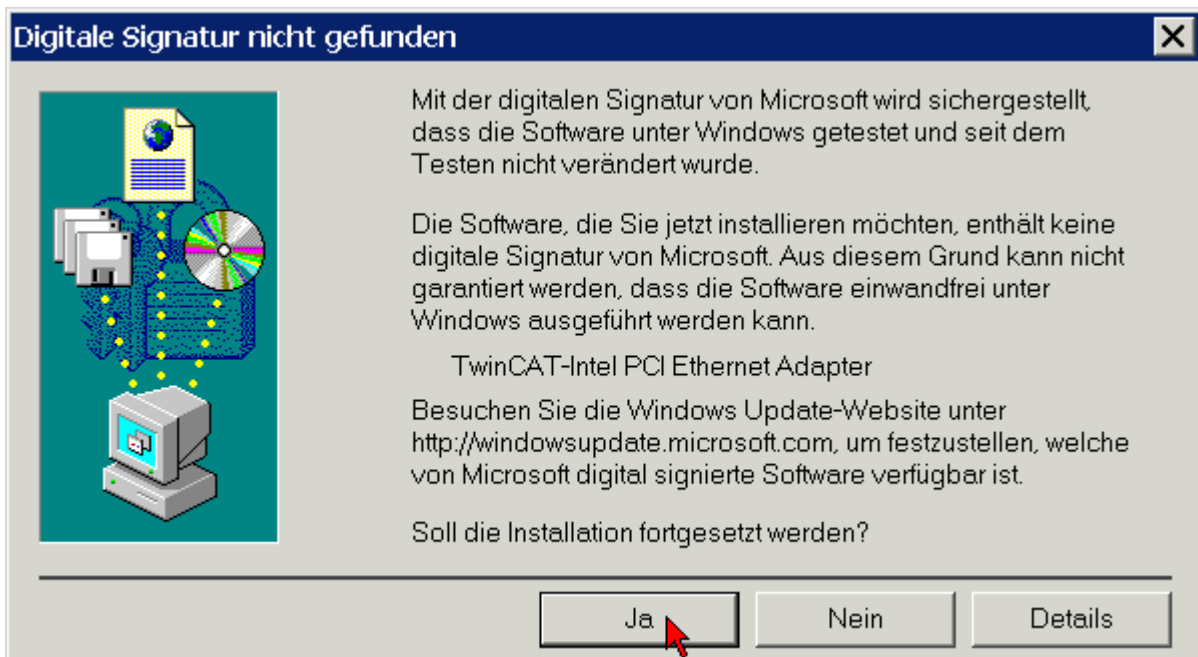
Digitale Signatur nicht gefunden

Mit der digitalen Signatur von Microsoft wird sichergestellt, dass die Software unter Windows getestet und seit dem Testen nicht verändert wurde.

Die Software, die Sie jetzt installieren möchten, enthält keine digitale Signatur von Microsoft. Aus diesem Grund kann nicht garantiert werden, dass die Software einwandfrei unter Windows ausgeführt werden kann.

TwinCAT-Intel PCI Ethernet Adapter

Besuchen Sie die Windows Update-Website unter http://windowsupdate.microsoft.com, um festzustellen, welche von Microsoft digital signierte Software verfügbar ist.

Soll die Installation fortgesetzt werden?

Ja

Nein

Details